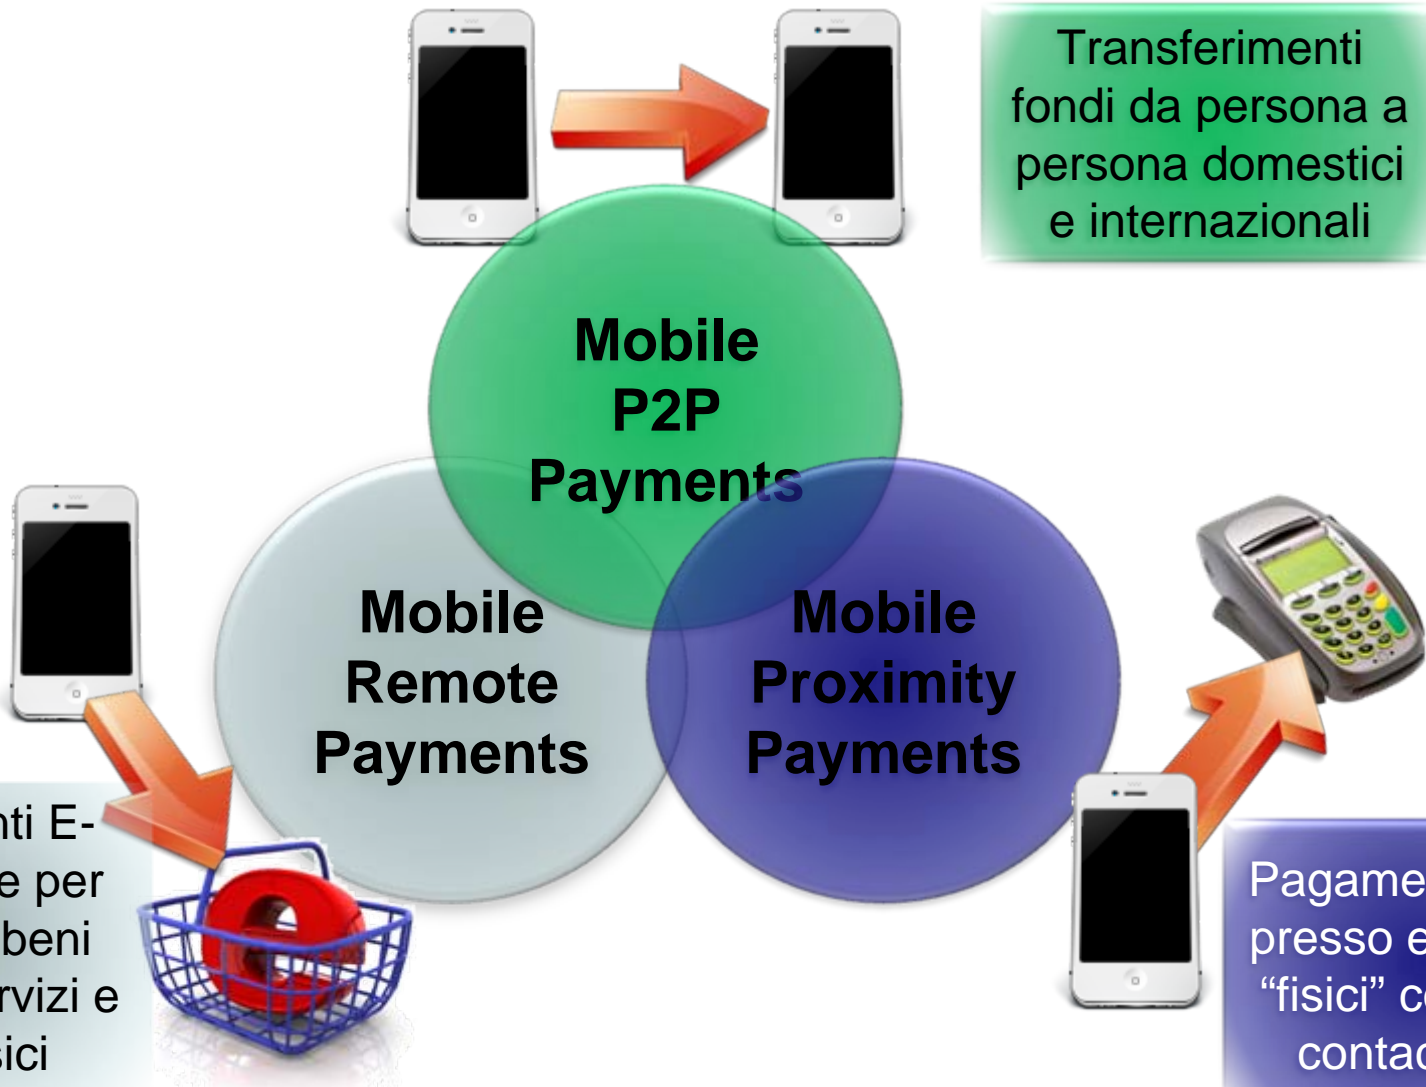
Transferimenti fondi da persona a persona domestici e internazionali

Mobile P2P Payments

Mobile Remote Payments

Mobile Proximity Payments

nti Ee per beni rvizi e sici

Pagame presso e "fisici" c contac